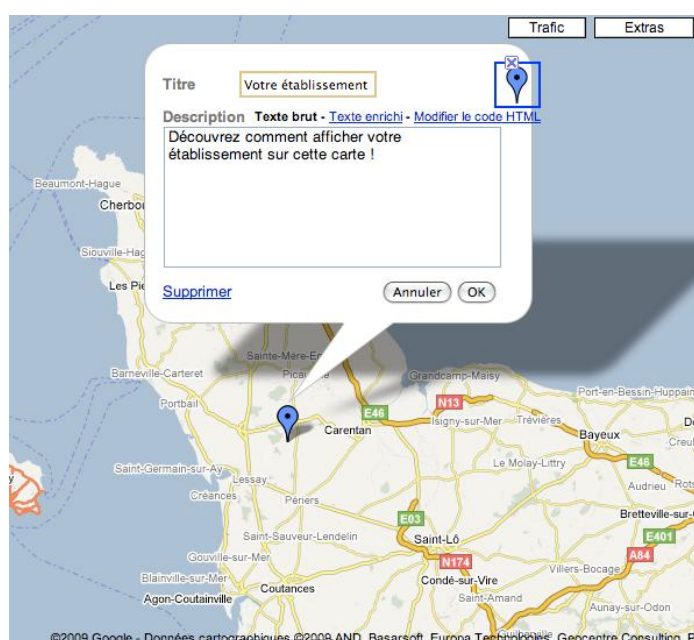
Trafic
Extras

Titre
Votre établissement

Description Texte brut - Texte enrichi - Modifier le code HTML

Découvrez comment afficher votre établissement sur cette carte !

Supprimer
Annuler
OK

Beaumont-Hague
Cherbo
Siouville-Hag
Les Pie
Sainte-Mère-E
Barneville-Carteret
Pica
Grandcamp-Maisy
Port-en-Bessin-Huppain
Portbail
E46
N13
Carentan
Isigny-sur-Mer
Trévières
Bayeux
Creul
Saint-Germain-sur-Ay
Le Molay-Littry
E46
Lessay
Audrieu
Créances
Périers
Bretteville-sur-
E03
E401
Saint-Sauveur-Lendelin
Saint-Lô
Gouville-sur-Mer
N174
A84
Villers-Bocage
Blainville-sur-Mer
Condé-sur-Vire
Coutances
Agon-Coutainville
Saint-Amand
Aunay-sur-Odon
©2009 Google - Données cartographiques ©2009 AND, Basarsoft, Europa Technologies, Geocentre Consulting, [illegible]